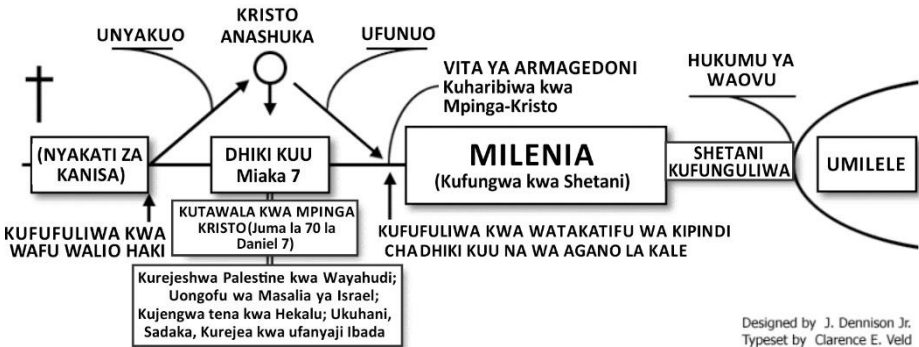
KRISTO ANASHUKA

UNYAKUO

UFUNUO

VITA YA ARMAGEDONI
Kuharibiwa kwa Mpinga-Kristo

HUKUMU YA WAOVU

(NYAKATI ZA KANISA)

DHIKI KUU
Miaka 7

MILENIA
(Kufungwa kwa Shetani)

SHETANI KUFUNGULIWA

UMILELE

KUFUFULIWA KWA WAFU WALIO HAKI

KUTAWALA KWA MPINGA KRISTO (Juma la 70 la Daniel 7)

Kurejeshwa Palestine kwa Wayahudi; Uongofu wa Masalia ya Israel; Kujengwa tena kwa Hekalu; Ukuhani, Sadaka, Kurejea kwa ufanyaji Ibada

KUFUFULIWA KWA WATAKATIFU WA KIPINDI CHA DHIKI KUU NA WA AGANO LA KALE

Designed by J. Dennison Jr.
Typeset by Clarence E. Veld